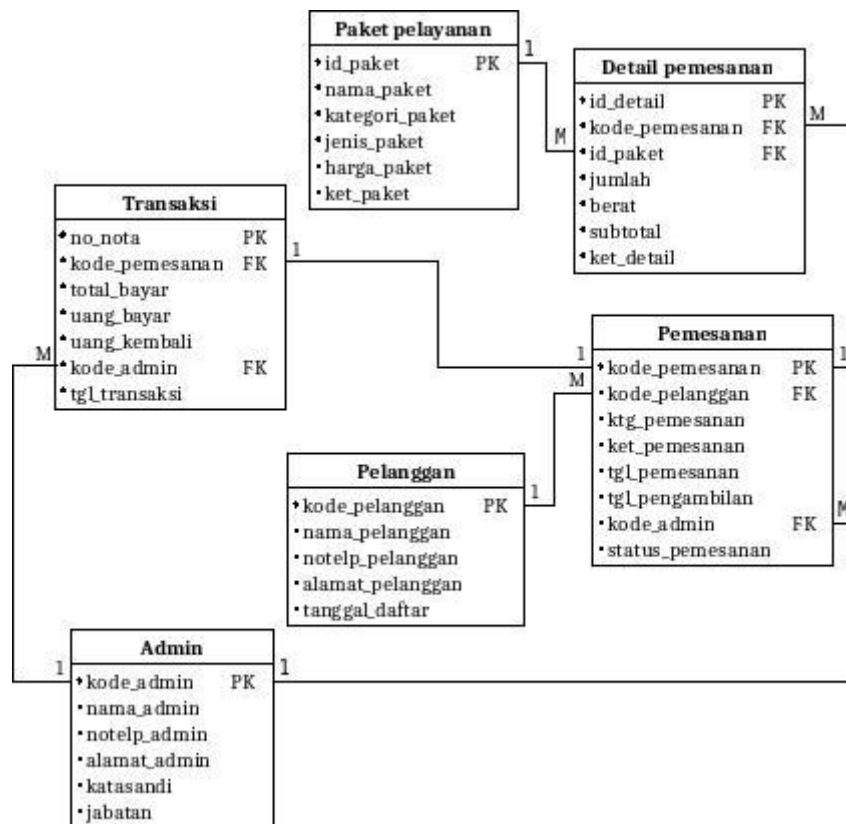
Paket pelayanan

| Paket pelayanan | |
|---|---|
| id_paket | PK |
| nama_paket | |
| kategori_paket | |
| jenis_paket | |
| harga_paket | |
| ket_paket | |

1

M

| Detail pemesanan | |
|---|---|
| id_detail | PK |
| kode_pemesanan | FK |
| id_paket | FK |
| jumlah | |
| berat | |
| subtotal | |
| ket_detail | |

M

| Transaksi | |
|---|---|
| no_nota | PK |
| kode_pemesanan | FK |
| total_bayar | |
| uang_bayar | |
| uang_kembali | |
| kode_admin | FK |
| tgl_transaksi | |

1

M

1

M

| Pemesanan | |
|---|---|
| kode_pemesanan | PK |
| kode_pelanggan | FK |
| ktg_pemesanan | |
| ket_pemesanan | |
| tgl_pemesanan | |
| tgl_pengambilan | |
| kode_admin | FK |
| status_pemesanan | |

1

M

| Pelanggan | |
|---|---|
| kode_pelanggan | PK |
| nama_pelanggan | |
| notelp_pelanggan | |
| alamat_pelanggan | |
| tanggal_daftar | |

1

1

| Admin | |
|---|---|
| kode_admin | PK |
| nama_admin | |
| notelp_admin | |
| alamat_admin | |
| katasandi | |
| jabatan | |

1